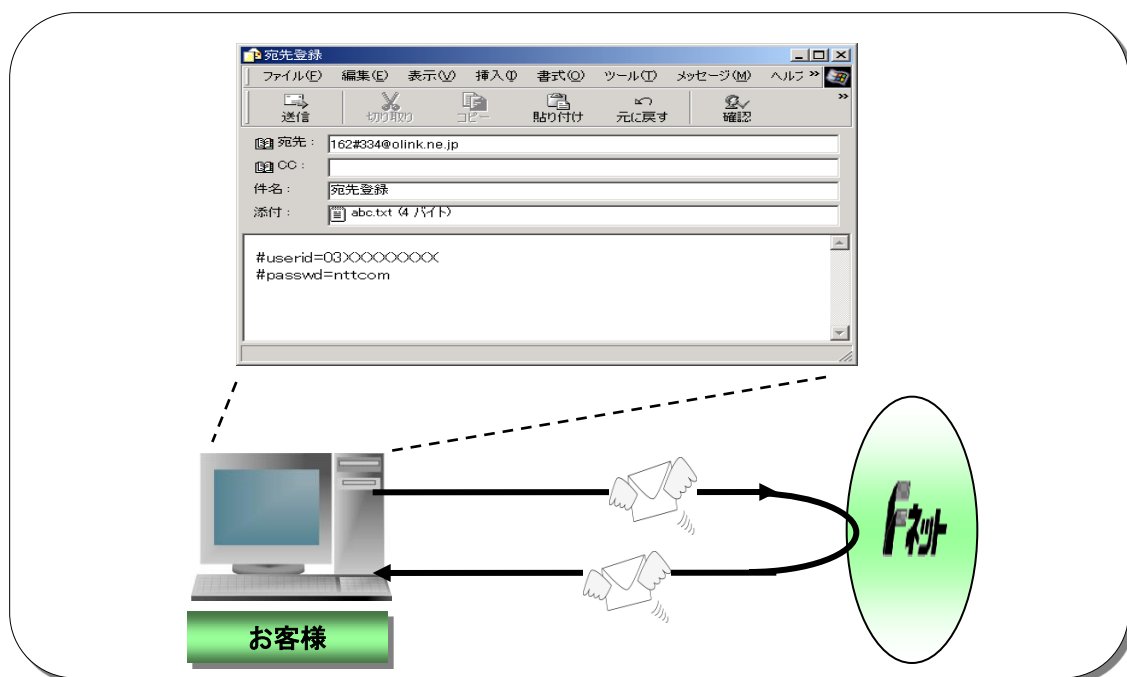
宛先登録

ファイル(F) 編集(E) 表示(V) 挿入(I) 書式(O) ツール(T) メッセージ(M) ヘルプ

送信 切り取り コピー 貼り付け 元に戻す 確認

宛先： 162#334@olink.ne.jp

CC：

件名： 宛先登録

添付： abc.txt (4 バイト)

#userid=03XXXXXXXX
#passwd=nttcom

Fネット

お客様